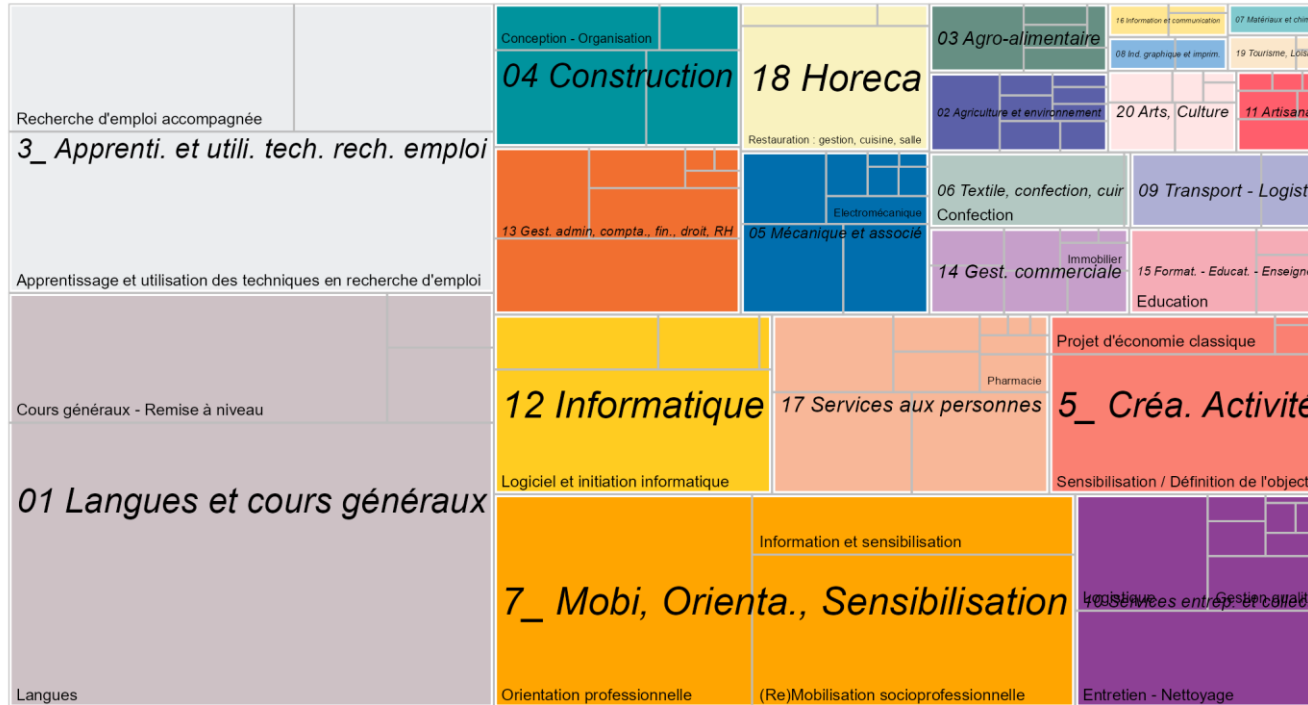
Recherche d'emploi accompagnée

3_ Apprenti. et utili. tech. rech. emploi

Apprentissage et utilisation des techniques en recherche d'emploi

Cours généraux - Remise à niveau

01 Langues et cours généraux

Langues

Conception - Organisation

04 Construction

18 Horeca

Restauration : gestion, cuisine, salle

03 Agro-alimentaire

16 Information et communication

07 Matériaux et chim

08 Ind. graphique et imprim.

19 Tourisme, Loisi

02 Agriculture et environnement

20 Arts, Culture

11 Artisana

13 Gest. admin, compta., fin., droit, RH

Electromécanique

05 Mécanique et associé

06 Textile, confection, cuir

Confection

09 Transport - Logist

Immobilier

14 Gest. commerciale

15 Format. - Educat. - Enseign

Education

12 Informatique

Logiciel et initiation informatique

Pharmacie

17 Services aux personnes

Projet d'économie classique

5_ Créa. Activite

Sensibilisation / Définition de l'object

Information et sensibilisation

7_ Mobi, Orienta., Sensibilisation

Orientation professionnelle

(Re)Mobilisation socioprofessionnelle

Logistique

Gestion qualit

10 Services entrep. et collect

Entretien - Nettoyage